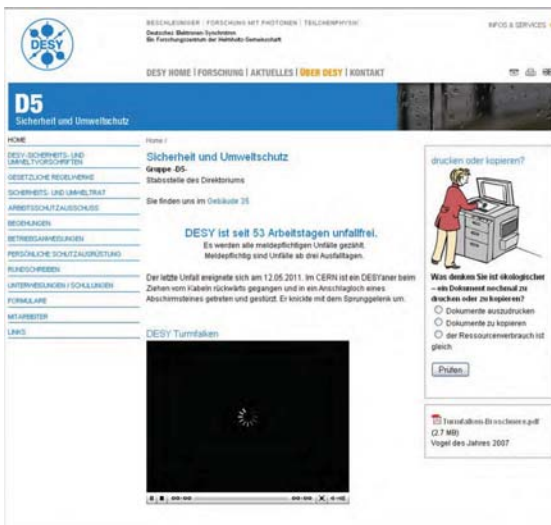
DESY

BESCHLEUNIGER | FORSCHUNG MIT PHOTONEN | TEILCHENPHYSIK

Deutsches Elektronen-Synchrotron
Ein Forschungszentrum der Helmholtz-Gemeinschaft

INFOS & SERVICES

DESY HOME | FORSCHUNG | AKTUELLES | ÜBER DESY | KONTAKT

D5
Sicherheit und Umweltschutz

HOME
DESY-SICHERHEITS- UND UMWELTVORSCHRIFTEN
GESETZLICHE REGELWERKE
SICHERHEITS- UND UMWELTRAT
ARBEITSSCHUTZAUSSCHUSS
BEGEHUNGEN
BETRIEBSANWEISUNGEN
PERSÖNLICHE SCHUTZAUSRÜSTUNG
RUNDSCHREIBEN
UNTERWEISUNGEN / SCHULUNGEN
FORMULARE
MITARBEITER
LINKS

Home /

Sicherheit und Umweltschutz
Gruppe -D5-
Stabsstelle des Direktoriums

Sie finden uns im Gebäude 35

DESY ist seit 53 Arbeitstagen unfallfrei.
Es werden alle meldepflichtigen Unfälle gezählt.
Meldepflichtig sind Unfälle ab drei Ausfalltagen.

Der letzte Unfall ereignete sich am 12.05.2011. Im CERN ist ein DESYaner beim Ziehen vom Kabeln rückwärts gegangen und in ein Anschlagloch eines Abschirmsteines getreten und gestürzt. Er knickte mit dem Sprunggelenk um.

DESY Turmfalken

00:00 00:00

drucken oder kopieren?

Was denken Sie ist ökologischer – ein Dokument nochmal zu drucken oder zu kopieren?
Dokumente auszudrucken
Dokumente zu kopieren
der Ressourcenverbrauch ist gleich

Prüfen

Turmfalken-Broschuere.pdf (2.7 MB)
Vogel des Jahres 2007